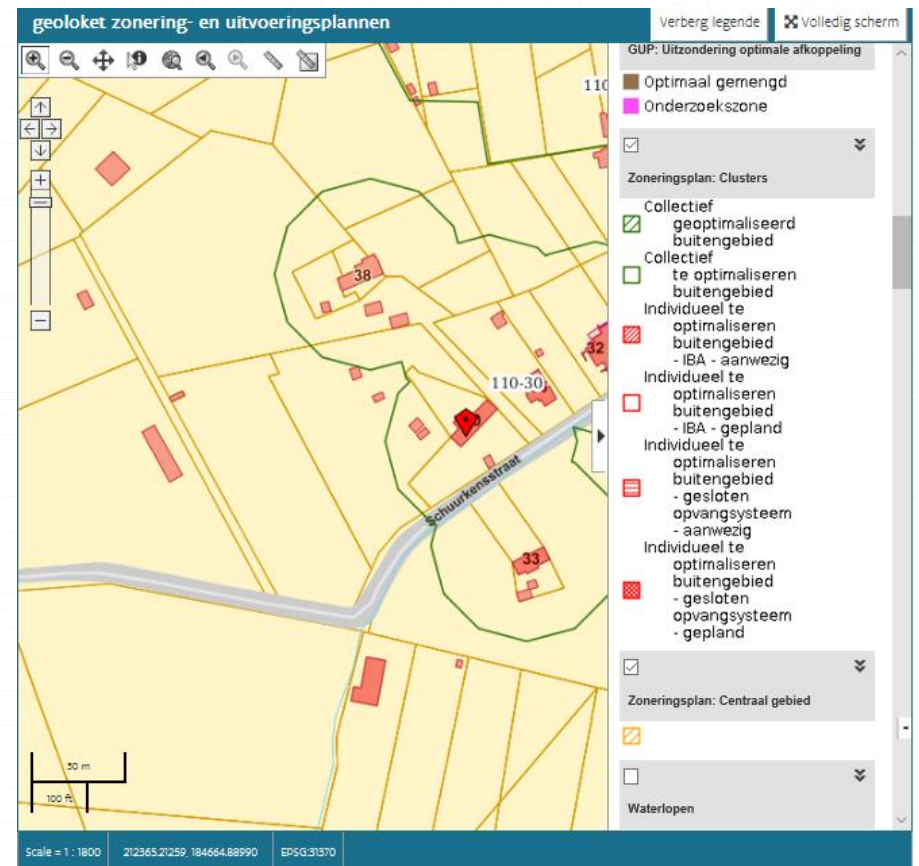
geoloket zonering- en uitvoeringsplannen

Verberg legende

Volledig scherm

GUP: Uitzondering optimale afkoppeling

Optimaal gemengd

Onderzoekszone

Zoneringsplan: Clusters

Collectief geoptimaliseerd buitengebied

Collectief te optimaliseren buitengebied

Individueel te optimaliseren buitengebied - IBA - aanwezig

Individueel te optimaliseren buitengebied - IBA - gepland

Individueel te optimaliseren buitengebied - gesloten opvangsysteem - aanwezig

Individueel te optimaliseren buitengebied - gesloten opvangsysteem - gepland

Zoneringsplan: Centraal gebied

Waterlopen

110

38

32

110-30

30

Schuurkensstraat

33

50 m

100 ft

Scale = 1 : 1800

212365.21259, 184664.88990

EPSG:31370